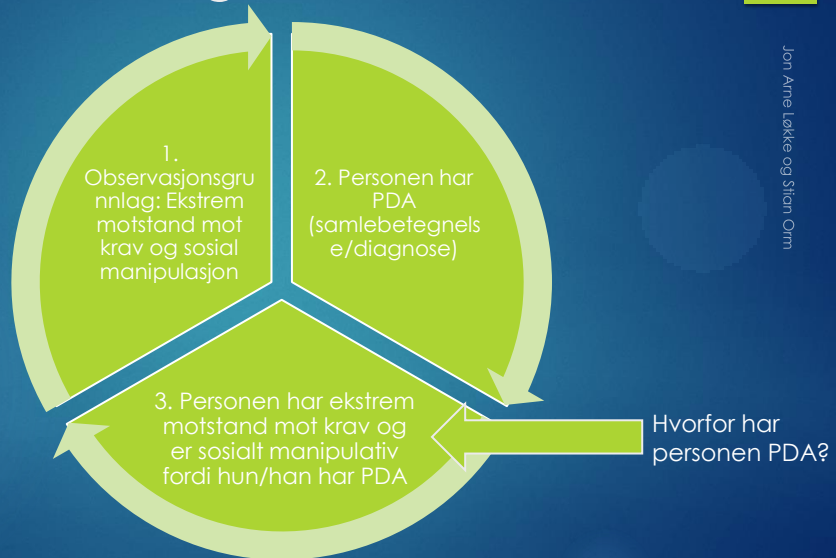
1. Observasjonsgrunnlag: Ekstrem motstand mot krav og sosial manipulasjon

2. Personen har PDA (samlebetegnelse/diagnose)

3. Personen har ekstrem motstand mot krav og er sosialt manipulativ fordi hun/han har PDA

Hvorfor har personen PDA?

Jon Arne Løkke og Stian Orm